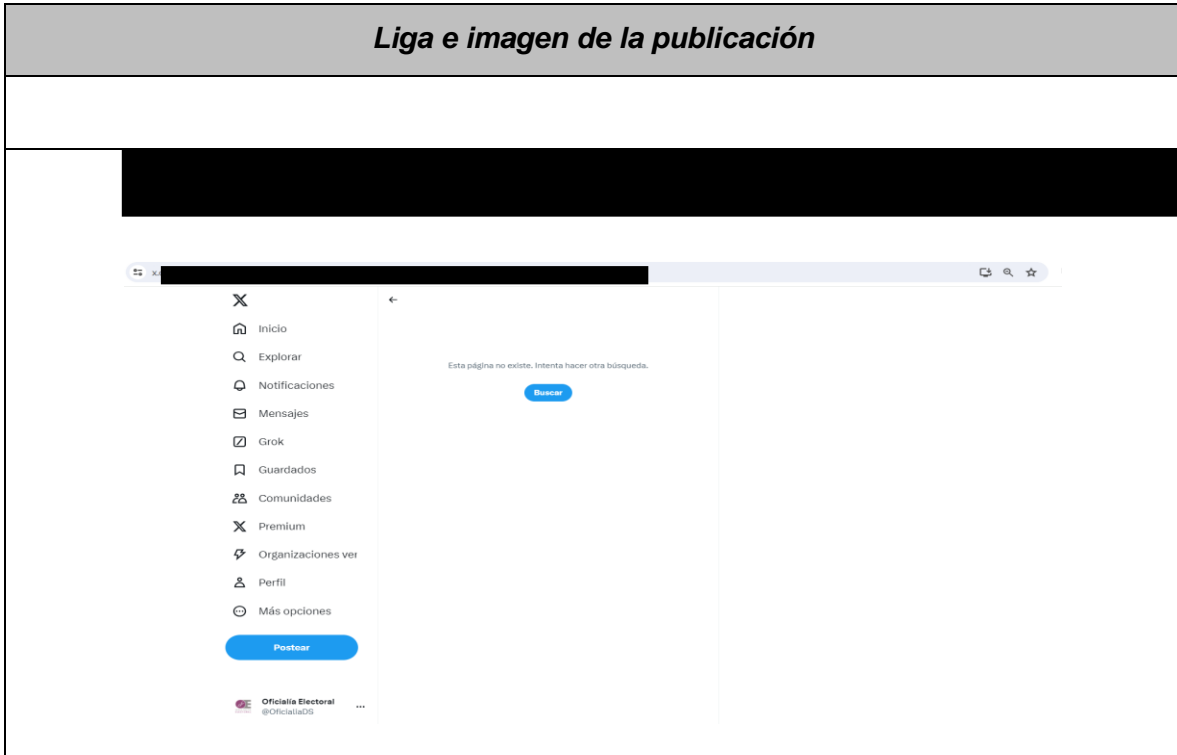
Liga e imagen de la publicación

x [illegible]

Inicio
Explorar
Notificaciones
Mensajes
Grok
Guardados
Comunidades
Premium
Organizaciones ver
Perfil
Más opciones
Postear

Oficialía Electoral
@OficialiaDS
...

←

Esta página no existe. Intenta hacer otra búsqueda.

Buscar